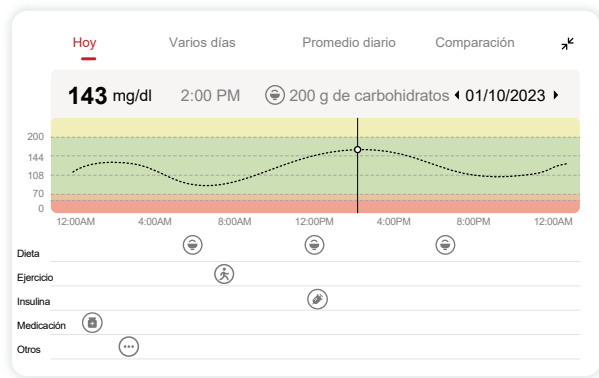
Hoy Varios días Promedio diario Comparación

143 mg/dl 2:00 PM 200 g de carbohidratos 01/10/2023

200
144
108
70
0

12:00AM 4:00AM 8:00AM 12:00PM 4:00PM 8:00PM 12:00AM

Dieta
Ejercicio
Insulina
Medicación
Otros